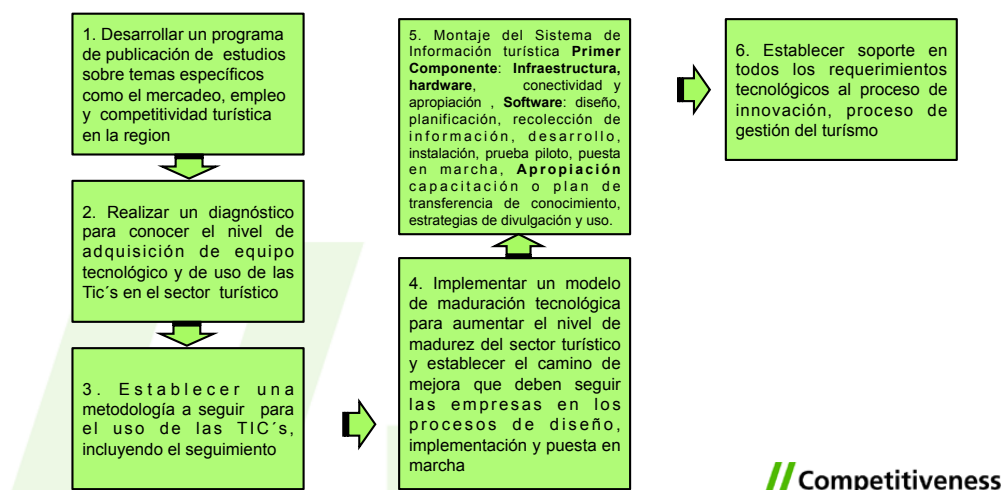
1. Desarrollar un programa de publicación de estudios sobre temas específicos como el mercadeo, empleo y competitividad turística en la region

2. Realizar un diagnóstico para conocer el nivel de adquisición de equipo tecnológico y de uso de las Tic´s en el sector turístico

3. Establecer una metodología a seguir para el uso de las TIC´s, incluyendo el seguimiento

4. Implementar un modelo de maduración tecnológica para aumentar el nivel de madurez del sector turístico y establecer el camino de mejora que deben seguir las empresas en los procesos de diseño, implementación y puesta en marcha

5. Montaje del Sistema de Información turística **Primer Componente**: **Infraestructura, hardware**, conectividad y apropiación , **Software**: diseño, planificación, recolección de información, desarrollo, instalación, prueba piloto, puesta en marcha, **Apropiación** capacitación o plan de transferencia de conocimiento, estrategias de divulgación y uso.

6. Establecer soporte en todos los requerimientos tecnológicos al proceso de innovación, proceso de gestión del turísmo

// Competitiveness